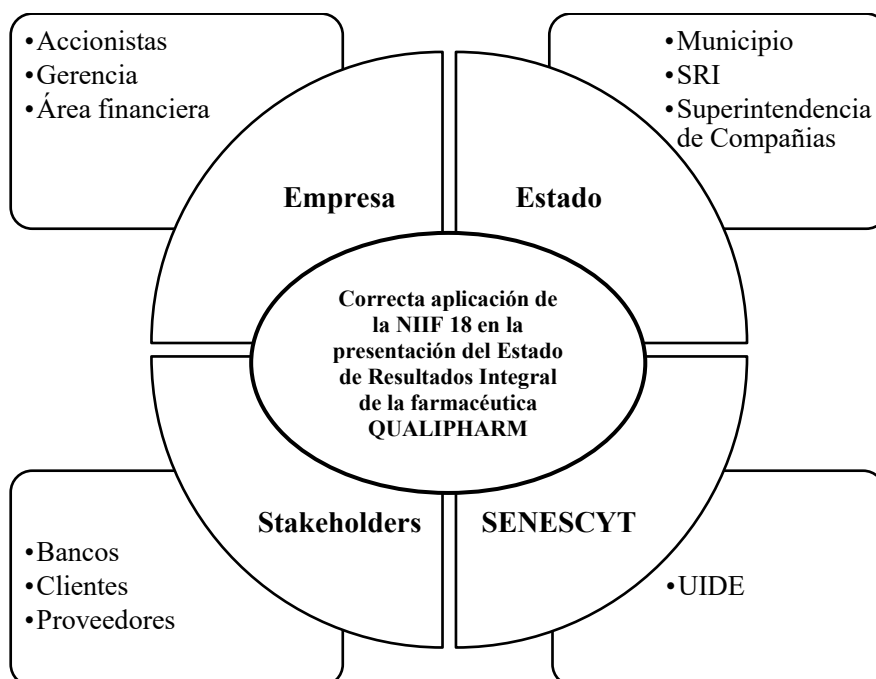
•Accionistas
•Gerencia
•Área financiera

•Municipio
•SRI
•Superintendencia de Compañias

Empresa

Estado

Correcta aplicación de la NIIF 18 en la presentación del Estado de Resultados Integral de la farmacéutica QUALIPHARM

Stakeholders

SENESCYT

•Bancos
•Clientes
•Proveedores

•UIDE